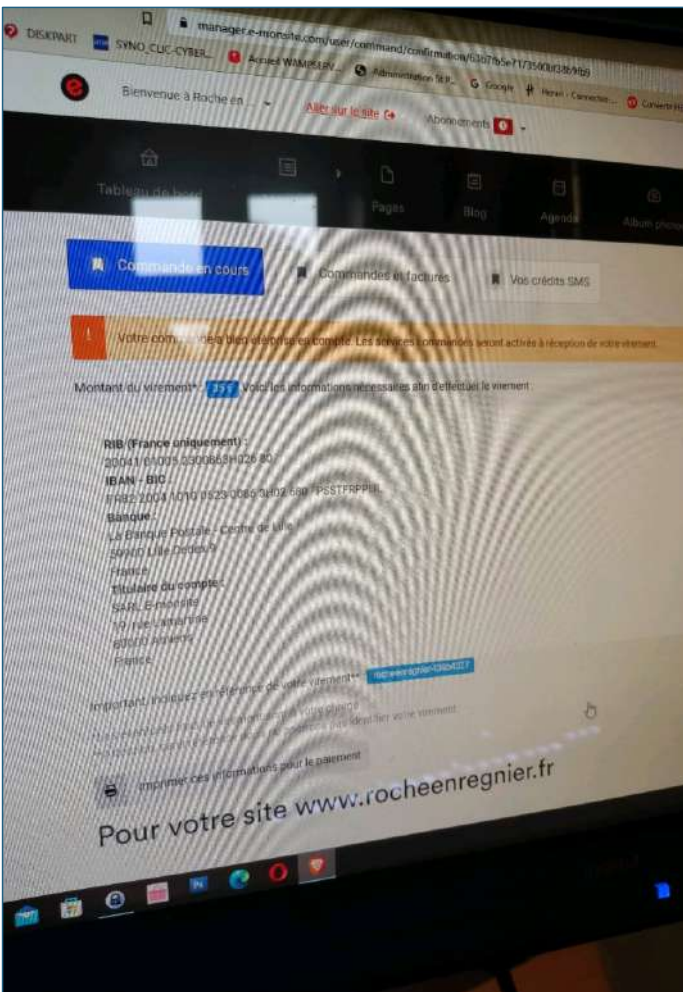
manager.e-monsite.com/user/command/confirmation/63b7b5e717350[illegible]

DISKPART SYNO_CLIC-CYBER_ Accueil WAMBRE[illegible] Administration St P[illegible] Google Heroes - Connectez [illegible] Concerts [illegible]

Bienvenue à Roche en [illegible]

Aller sur le site

Abonnements

Tableau de bord

Pages

Blog

Agenda

Album photo

Commande en cours

Commandes et factures

Vos crédits SMS

Votre commande a bien été prise en compte. Les services commandés seront activés à réception de votre virement.

Montant du virement* : 35 € Voici les informations nécessaires afin d'effectuer le virement :

RIB (France uniquement) :
20041 01005 0300863H026 80

IBAN - BIC :
FR82 2004 1010 0503 0086 3H02 680 / PSSTFRPPLIL

Banque :
La Banque Postale - Centre de Lille
59900 Lille Cedex 9
France

Titulaire du compte :
SARL E-monsite
10 rue Lamartine
80000 Amiens
France

Important, indiquez en référence de votre virement** : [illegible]

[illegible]
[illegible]

Imprimer ces informations pour le paiement

Pour votre site www.rocheenregnier.fr